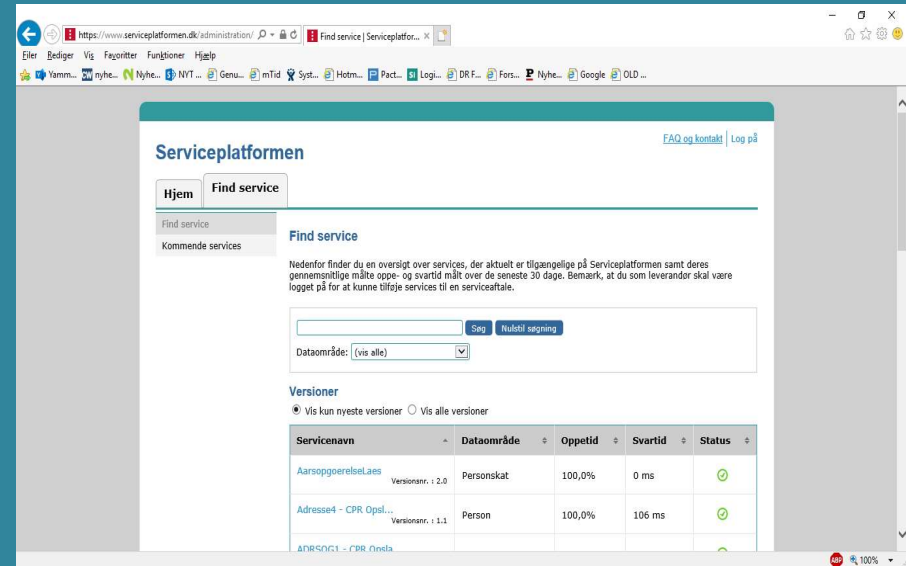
https://www.serviceplatformen.dk/administration/ Find service | Serviceplatfor... ×

Filer Rediger Vis Favoritter Funktioner Hjælp

Yamm... nyhe... Nyhe... NYT ... Genu... mTid Syst... Hotm... Pact... Logi... DR F... Fors... Nyhe... Google OLD ...

FAQ og kontakt | Log på

Serviceplatformen

Hjem | Find service

Find service
Kommende services

Find service

Nedenfor finder du en oversigt over services, der aktuelt er tilgængelige på Serviceplatformen samt deres gennemsnitlige målte oppe- og svartid målt over de seneste 30 dage. Bemærk, at du som leverandør skal være logget på for at kunne tilføje services til en serviceaftale.

Søg | Nulstil søgning

Dataområde: (vis alle)

Versioner

Vis kun nyeste versioner Vis alle versioner

| Servicenavn | Dataområde | Oppetid | Svartid | Status |
|---|---|---|---|---|
| AarsopgoerelseLaes Versionsnr. : 2.0 | Personskat | 100,0% | 0 ms | |
| Adresse4 - CPR Opsl... Versionsnr. : 1.1 | Person | 100,0% | 106 ms | |
| ADRSOG1 - CPR Opsla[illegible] | | | | |

100%